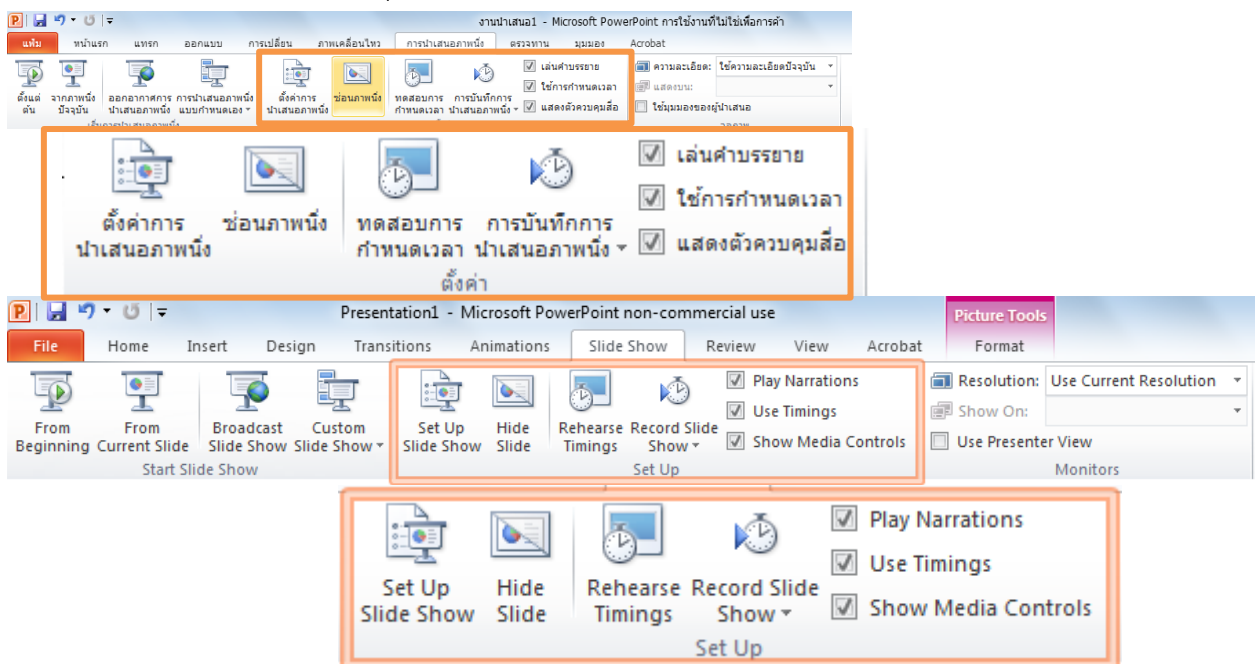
งานนำเสนอ1 - Microsoft PowerPoint การใช้งานที่ไม่ใช่เพื่อการค้า

แฟ้ม หน้าแรก แทรก ออกแบบ การเปลี่ยน ภาพเคลื่อนไหว การนำเสนอภาพนิ่ง ตรวจทาน มุมมอง Acrobat

ตั้งแต่ต้น จากภาพนิ่งปัจจุบัน ออกอากาศการนำเสนอภาพนิ่ง การนำเสนอภาพนิ่งแบบกำหนดเอง เริ่มการนำเสนอภาพนิ่ง

ตั้งค่าการนำเสนอภาพนิ่ง ซ่อนภาพนิ่ง ทดสอบการกำหนดเวลา การบันทึกการนำเสนอภาพนิ่ง เล่นคำบรรยาย ใช้การกำหนดเวลา แสดงตัวควบคุมสื่อ

ความละเอียด: ใช้ความละเอียดปัจจุบัน แสดงบน: ใช้มุมมองของผู้นำเสนอ จอภาพ

ตั้งค่าการนำเสนอภาพนิ่ง ซ่อนภาพนิ่ง ทดสอบการกำหนดเวลา การบันทึกการนำเสนอภาพนิ่ง
เล่นคำบรรยาย
ใช้การกำหนดเวลา
แสดงตัวควบคุมสื่อ
ตั้งค่า

Presentation1 - Microsoft PowerPoint non-commercial use

Picture Tools

File Home Insert Design Transitions Animations Slide Show Review View Acrobat Format

From Beginning From Current Slide Broadcast Slide Show Custom Slide Show Start Slide Show

Set Up Slide Show Hide Slide Rehearse Timings Record Slide Show Play Narrations Use Timings Show Media Controls Set Up

Resolution: Use Current Resolution Show On: Use Presenter View Monitors

Set Up Slide Show Hide Slide Rehearse Timings Record Slide Show
Play Narrations
Use Timings
Show Media Controls
Set Up